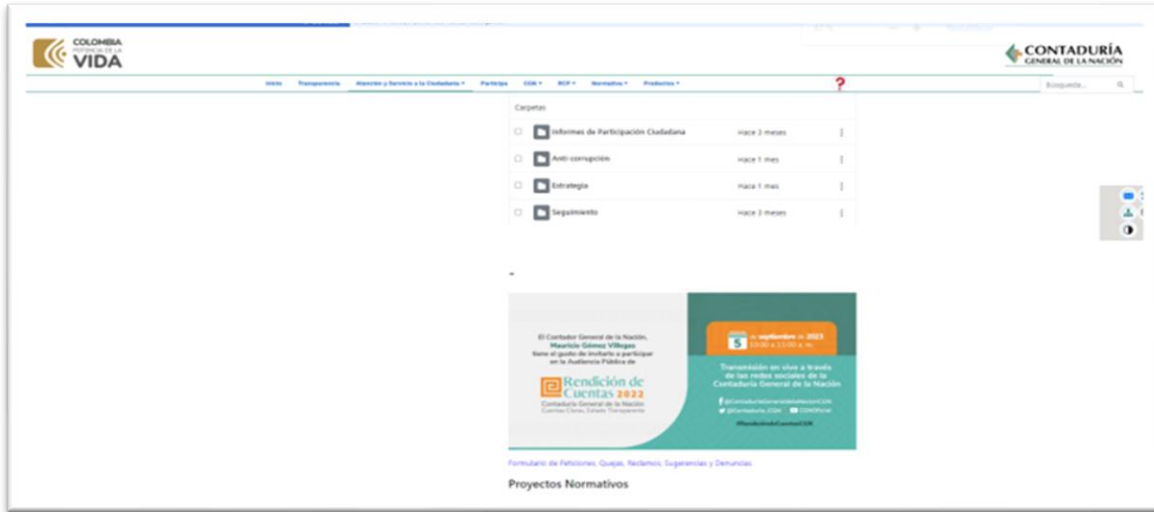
COLOMBIA POTENCIA DE LA VIDA

CONTADURÍA GENERAL DE LA NACIÓN

Inicio Transparencia Atención y Servicio a la Ciudadanía ▾ Participa CGN ▾ RCP ▾ Normativa ▾ Productos ▾

?

Búsqueda...

Carpetas

Informes de Participación Ciudadana Hace 2 meses

Anti-corrupción Hace 1 mes

Estrategia Hace 1 mes

Seguimiento Hace 2 meses

El Contador General de la Nación, Mauricio Gómez Villegas tiene el gusto de invitarlo a participar en la Audiencia Pública de

Rendición de Cuentas 2022

Contaduría General de la Nación Cuentas Claras, Estado Transparente

5 de septiembre de 2023 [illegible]

Transmisión en vivo a través de las redes sociales de la Contaduría General de la Nación

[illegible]

Formulario de Peticiones, Quejas, Reclamos, Sugerencias y Denuncias

Proyectos Normativos